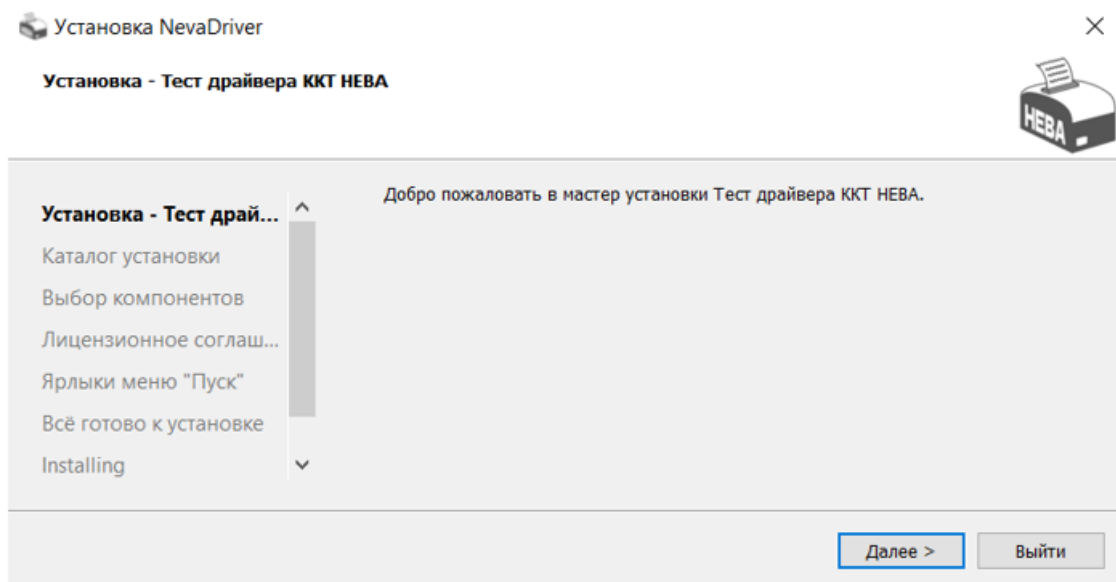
Установка NevaDriver

×

Установка - Тест драйвера ККТ НЕВА

НЕВА

Установка - Тест драй...
Каталог установки
Выбор компонентов
Лицензионное соглаш...
Ярлыки меню "Пуск"
Всё готово к установке
Installing

Добро пожаловать в мастер установки Тест драйвера ККТ НЕВА.

Далее >

Выйти